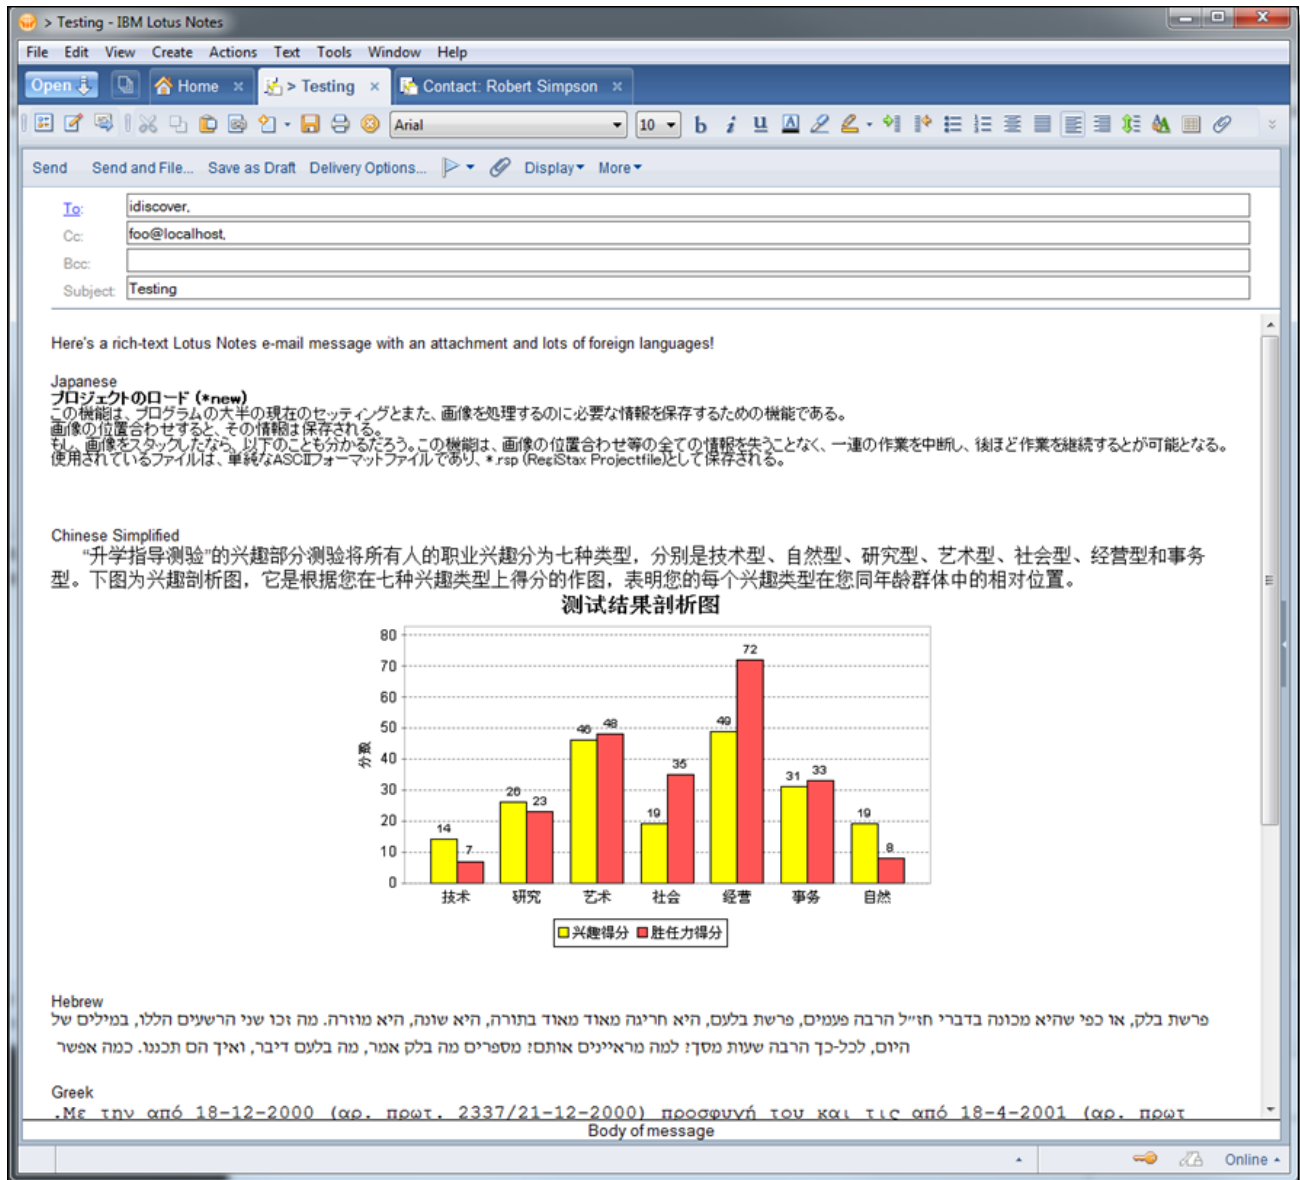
> Testing - IBM Lotus Notes

File Edit View Create Actions Text Tools Window Help

Open | Home × | > Testing × | Contact: Robert Simpson ×

Arial | 10 | b i u

Send | Send and File... | Save as Draft | Delivery Options... | Display | More

To: idiscover,
Cc: foo@localhost,
Bcc:
Subject: Testing

Here's a rich-text Lotus Notes e-mail message with an attachment and lots of foreign languages!

Japanese
**プロジェクトのロード (*new)**
この機能は、プログラムの大半の現在のセッティングとまた、画像を処理するのに必要な情報を保存するための機能である。
画像の位置合わせすると、その情報は保存される。
もし、画像をスタックしたなら、以下のことも分かるだろう。この機能は、画像の位置合わせ等の全ての情報を失うことなく、一連の作業を中断し、後ほど作業を継続するとが可能となる。
使用されているファイルは、単純なASCIIフォーマットファイルであり、*.rsp (RegiStax Projectfile)として保存される。

Chinese Simplified
"升学指导测验"的兴趣部分测验将所有人的职业兴趣分为七种类型，分别是技术型、自然型、研究型、艺术型、社会型、经营型和事务型。下图为兴趣剖析图，它是根据您在七种兴趣类型上得分的作图，表明您的每个兴趣类型在您同年龄群体中的相对位置。

测试结果剖析图

分数
80 70 60 50 40 30 20 10 0
14 7 26 23 46 48 19 35 49 72 31 33 19 8
技术 研究 艺术 社会 经营 事务 自然
兴趣得分 胜任力得分

Hebrew
פרשת בלק, או כפי שהיא מכונה בדברי חז"ל הרבה פעמים, פרשת בלעם, היא חריגה מאוד מאוד בתורה, היא שונה, היא מוזרה. מה זכו שני הרשעים הללו, במילים של
היום, לכל-כך הרבה שעות מסך? למה מראיינים אותם? מספרים מה בלק אמר, מה בלעם דיבר, ואיך הם תכננו. כמה אפשר

Greek
.Με την από 18-12-2000 (αρ. πρωτ. 2337/21-12-2000) προσφυγή του και τις από 18-4-2001 (αρ. πρωτ

Body of message

Online